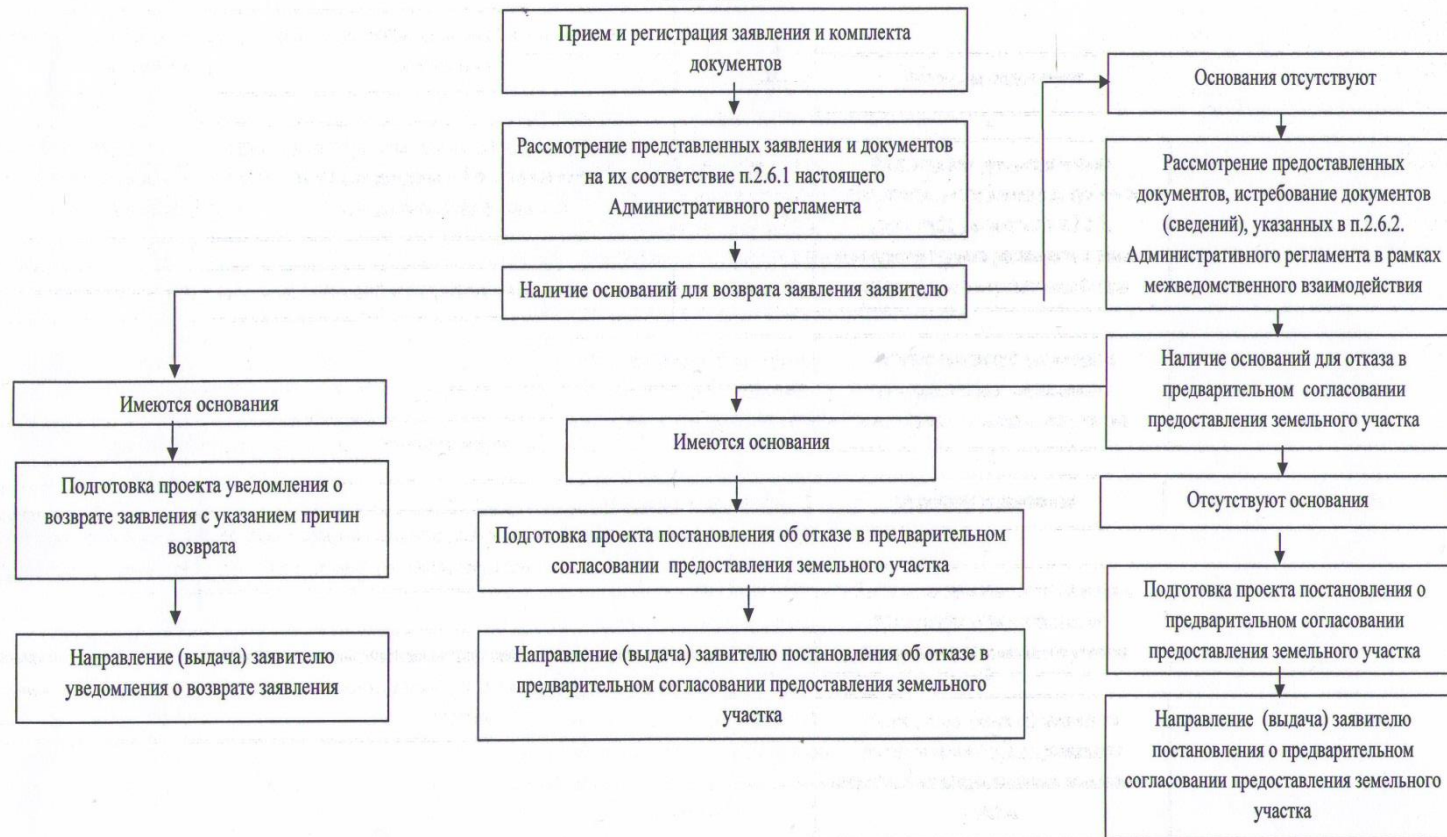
Прием и регистрация заявления и комплекта документов

Рассмотрение представленных заявления и документов на их соответствие п.2.6.1 настоящего Административного регламента

Наличие оснований для возврата заявления заявителю

Основания отсутствуют

Рассмотрение предоставленных документов, истребование документов (сведений), указанных в п.2.6.2. Административного регламента в рамках межведомственного взаимодействия

Наличие оснований для отказа в предварительном согласовании предоставления земельного участка

Имеются основания

Подготовка проекта уведомления о возврате заявления с указанием причин возврата

Направление (выдача) заявителю уведомления о возврате заявления

Имеются основания

Подготовка проекта постановления об отказе в предварительном согласовании предоставления земельного участка

Направление (выдача) заявителю постановления об отказе в предварительном согласовании предоставления земельного участка

Отсутствуют основания

Подготовка проекта постановления о предварительном согласовании предоставления земельного участка

Направление (выдача) заявителю постановления о предварительном согласовании предоставления земельного участка